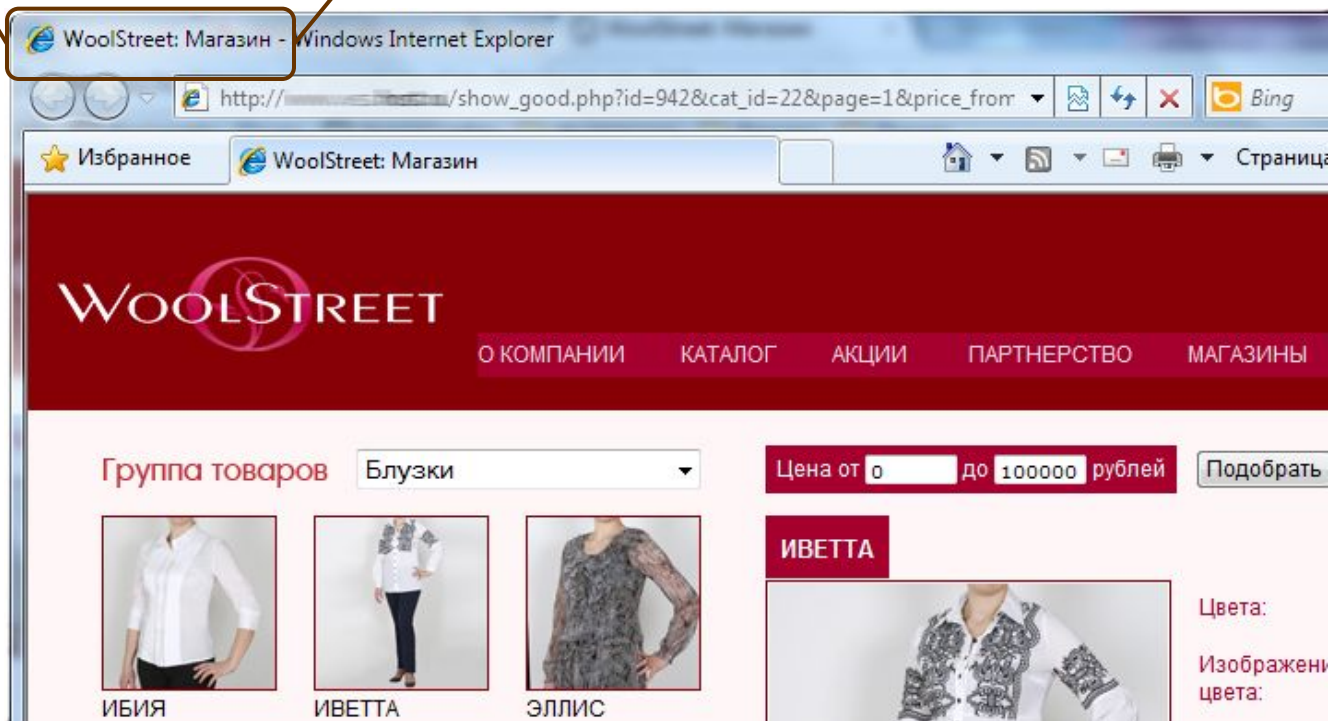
WoolStreet: Магазин - Windows Internet Explorer

http://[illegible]/show_good.php?id=942&cat_id=22&page=1&price_from

Bing

Избранное

WoolStreet: Магазин

Страница

WOOLSTREET

О КОМПАНИИ КАТАЛОГ АКЦИИ ПАРТНЕРСТВО МАГАЗИНЫ

Группа товаров Блузки

Цена от 0 до 100000 рублей

Подобрать

ИВЕТТА

Цвета:

Изображени цвета:

ИБИЯ

ИВЕТТА

ЭЛЛИС